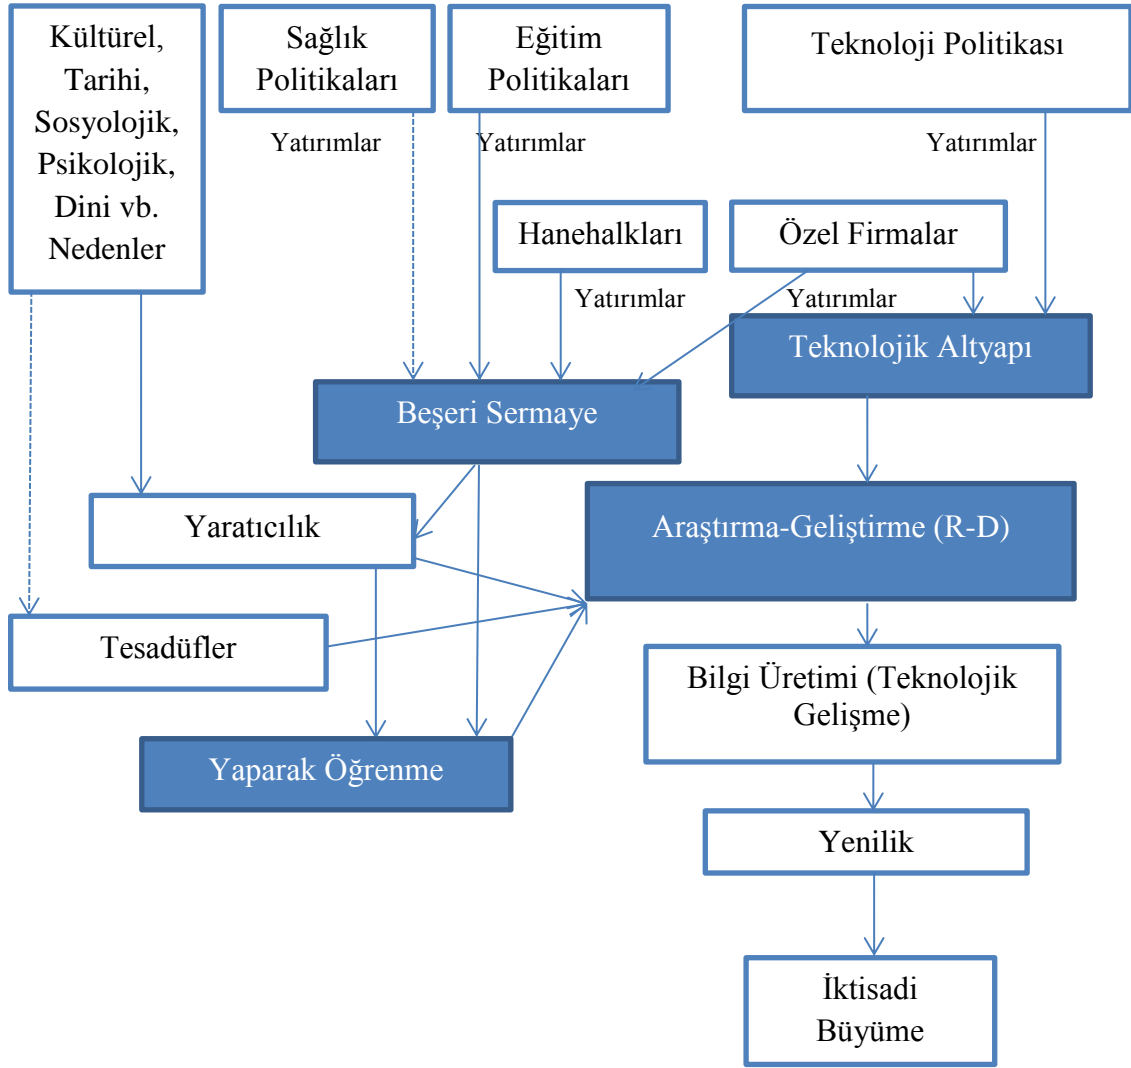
Kültürel, Tarihi, Sosyolojik, Psikolojik, Dini vb. Nedenler

Sağlık Politikaları

Eğitim Politikaları

Teknoloji Politikası

Yatırımlar

Yatırımlar

Yatırımlar

Hanehalkları

Özel Firmalar

Yatırımlar

Yatırımlar

Teknolojik Altyapı

Beşeri Sermaye

Yaratıcılık

Araştırma-Geliştirme (R-D)

Tesadüfler

Bilgi Üretimi (Teknolojik Gelişme)

Yaparak Öğrenme

Yenilik

İktisadi Büyüme